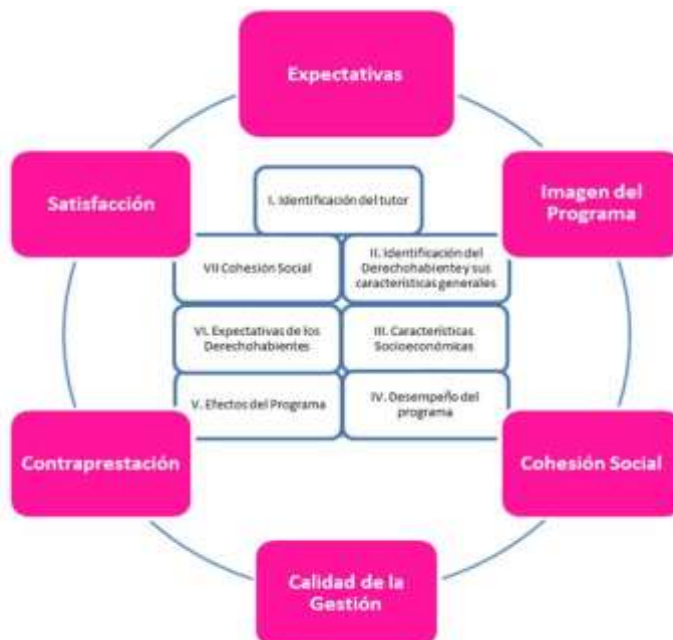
Expectativas

Imagen del Programa

Cohesión Social

Calidad de la Gestión

Contraprestación

Satisfacción

I. Identificación del tutor

VII Cohesión Social

II. Identificación del Derechohabiente y sus características generales

VI. Expectativas de los Derechohabientes

III. Características Socioeconómicas

V. Efectos del Programa

IV. Desempeño del programa